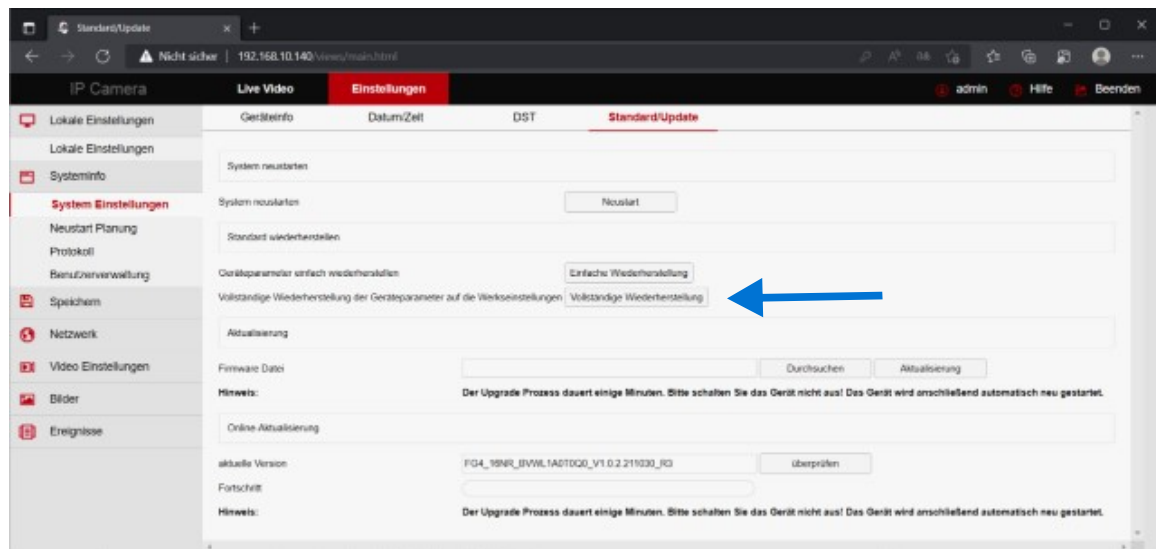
Standard/Update

Nicht sicher | 192.168.10.140/views/main.html

IP Camera

Live Video

Einstellungen

admin

Hilfe

Beenden

Lokale Einstellungen

Lokale Einstellungen

Systeminfo

System Einstellungen

Neustart Planung

Protokoll

Benutzerverwaltung

Speichern

Netzwerk

Video Einstellungen

Bilder

Ereignisse

Geräteinfo

Datum/Zeit

DST

Standard/Update

System neustarten

System neustarten

Neustart

Standard wiederherstellen

Geräteparameter einfach wiederherstellen

Einfache Wiederherstellung

Vollständige Wiederherstellung der Geräteparameter auf die Werkseinstellungen

Vollständige Wiederherstellung

Aktualisierung

Firmware Datei

Durchsuchen

Aktualisierung

Hinweis:

Der Upgrade Prozess dauert einige Minuten. Bitte schalten Sie das Gerät nicht aus! Das Gerät wird anschließend automatisch neu gestartet.

Online-Aktualisierung

aktuelle Version

FG4_16NR_BVWL1A0T0Q0_V1.0.2.211030_R3

überprüfen

Fortschritt

Hinweis:

Der Upgrade Prozess dauert einige Minuten. Bitte schalten Sie das Gerät nicht aus! Das Gerät wird anschließend automatisch neu gestartet.